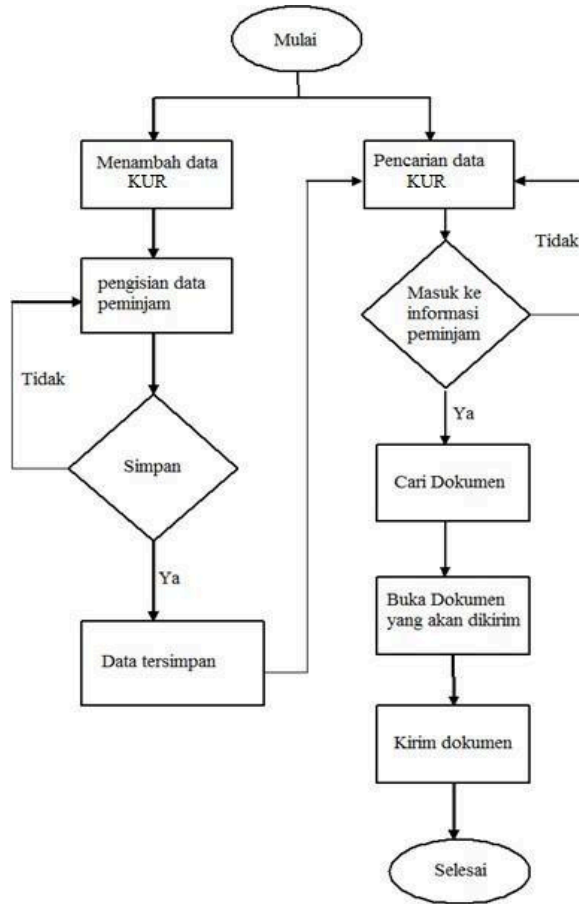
Mulai

Menambah data KUR

pengisian data peminjam

Tidak

Simpan

Ya

Data tersimpan

Pencarian data KUR

Tidak

Masuk ke informasi peminjam

Ya

Cari Dokumen

Buka Dokumen yang akan dikirim

Kirim dokumen

Selesai